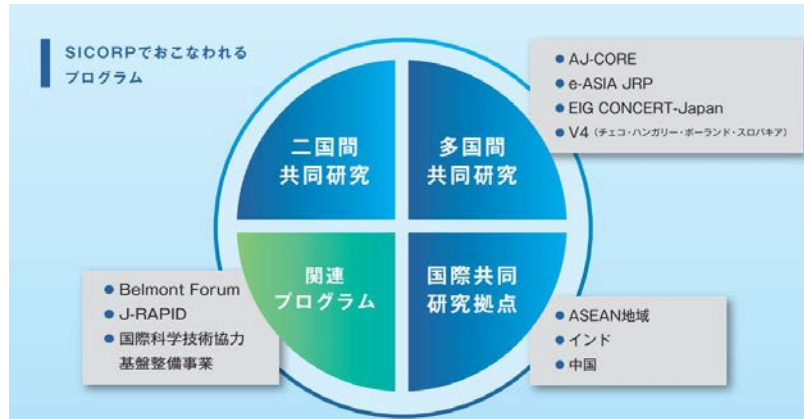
SICORPでおこなわれるプログラム

二国間共同研究

多国間共同研究

● AJ-CORE
● e-ASIA JRP
● EIG CONCERT-Japan
● V4（チェコ・ハンガリー・ポーランド・スロバキア）

関連プログラム

● Belmont Forum
● J-RAPID
● 国際科学技術協力基盤整備事業

国際共同研究拠点

● ASEAN地域
● インド
● 中国